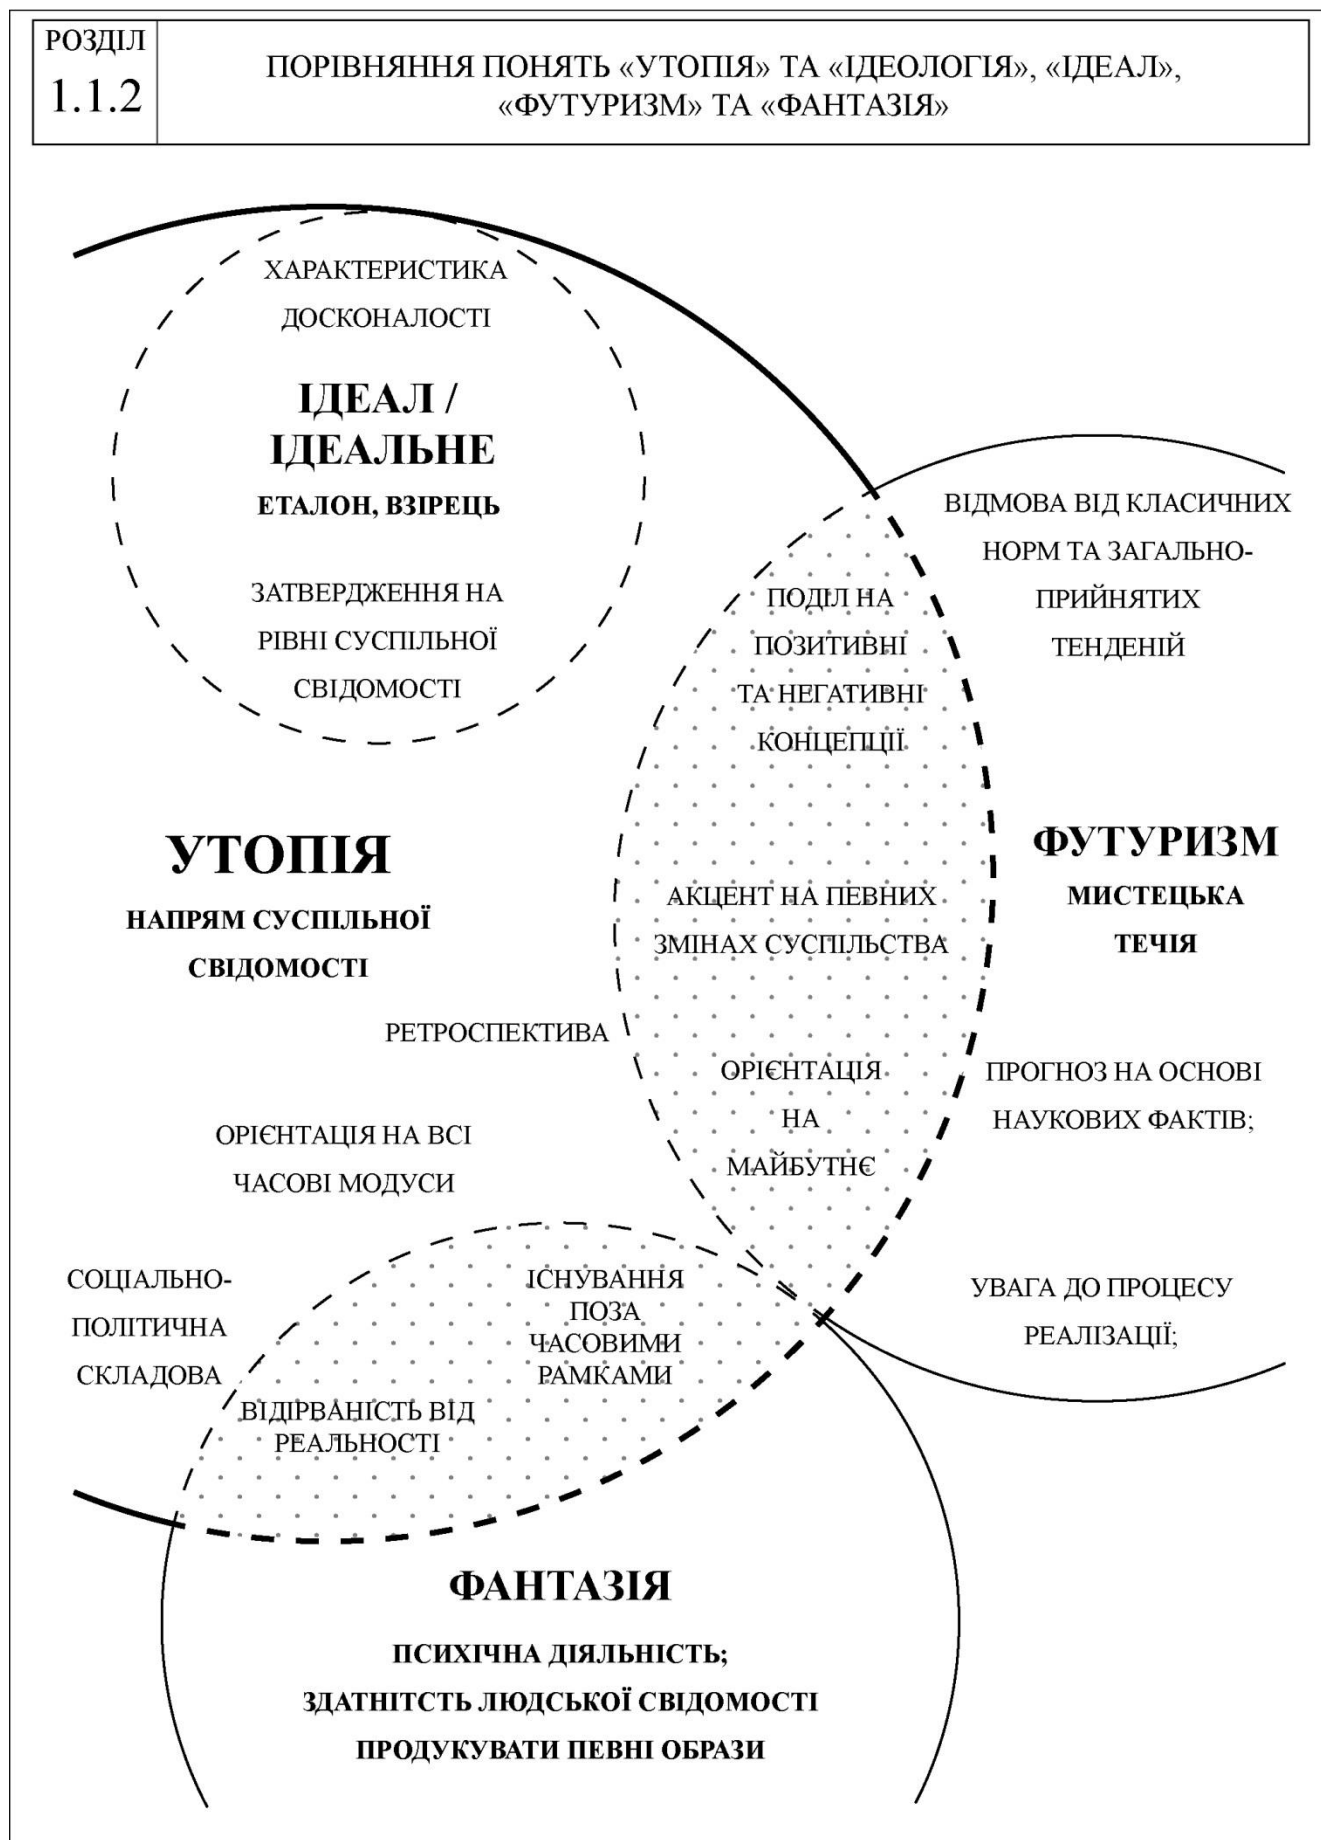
РОЗДІЛ 1.1.2

ПОРІВНЯННЯ ПОНЯТЬ «УТОПІЯ» ТА «ІДЕОЛОГІЯ», «ІДЕАЛ», «ФУТУРИЗМ» ТА «ФАНТАЗІЯ»

ХАРАКТЕРИСТИКА ДОСКОНАЛОСТІ

ІДЕАЛ / ІДЕАЛЬНЕ

ЕТАЛОН, ВЗІРЕЦЬ

ЗАТВЕРДЖЕННЯ НА РІВНІ СУСПІЛЬНОЇ СВІДОМОСТІ

ВІДМОВА ВІД КЛАСИЧНИХ НОРМ ТА ЗАГАЛЬНОПРИЙНЯТИХ ТЕНДЕНІЙ

ПОДІЛ НА ПОЗИТИВНІ ТА НЕГАТИВНІ КОНЦЕПЦІЇ

УТОПІЯ

НАПРЯМ СУСПІЛЬНОЇ СВІДОМОСТІ

АКЦЕНТ НА ПЕВНИХ ЗМІНАХ СУСПІЛЬСТВА

ФУТУРИЗМ

МИСТЕЦЬКА ТЕЧІЯ

РЕТРОСПЕКТИВА

ОРІЄНТАЦІЯ НА МАЙБУТНЄ

ПРОГНОЗ НА ОСНОВІ НАУКОВИХ ФАКТІВ;

ОРІЄНТАЦІЯ НА ВСІ ЧАСОВІ МОДУСИ

СОЦІАЛЬНО-ПОЛІТИЧНА СКЛАДОВА

ІСНУВАННЯ ПОЗА ЧАСОВИМИ РАМКАМИ

УВАГА ДО ПРОЦЕСУ РЕАЛІЗАЦІЇ;

ВІДІРВАНІСТЬ ВІД РЕАЛЬНОСТІ

ФАНТАЗІЯ

ПСИХІЧНА ДІЯЛЬНІСТЬ;
ЗДАТНІТСЬ ЛЮДСЬКОЇ СВІДОМОСТІ ПРОДУКУВАТИ ПЕВНІ ОБРАЗИ